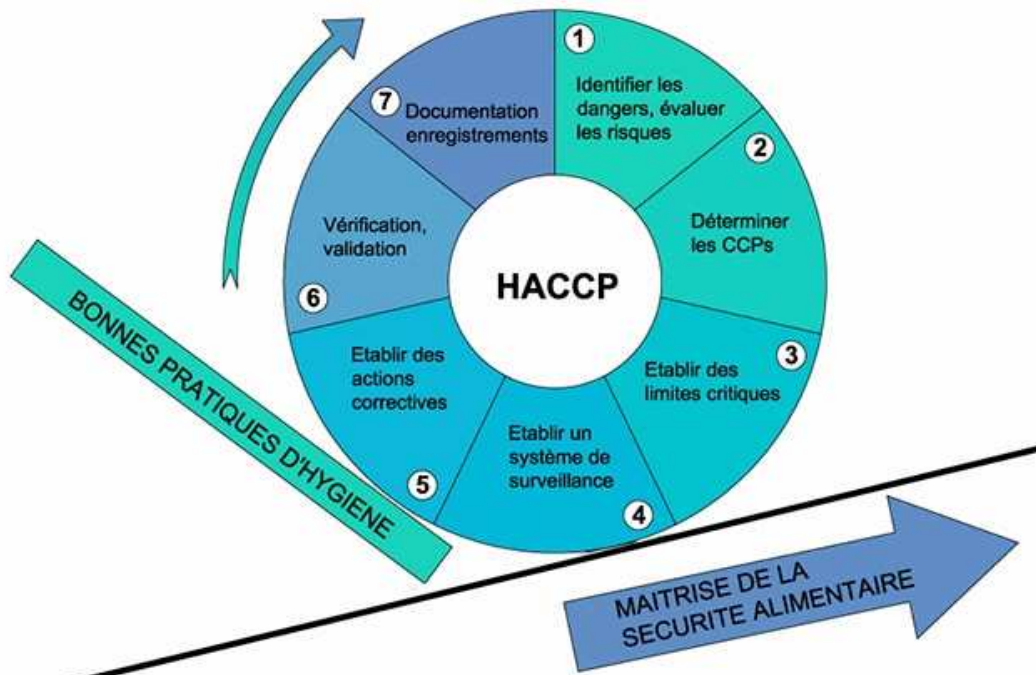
HACCP

1
Identifier les dangers, évaluer les risques

2
Déterminer les CCPs

3
Etablir des limites critiques

4
Etablir un système de surveillance

5
Etablir des actions correctives

6
Vérification, validation

7
Documentation enregistrements

BONNES PRATIQUES D'HYGIENE

MAITRISE DE LA SECURITE ALIMENTAIRE